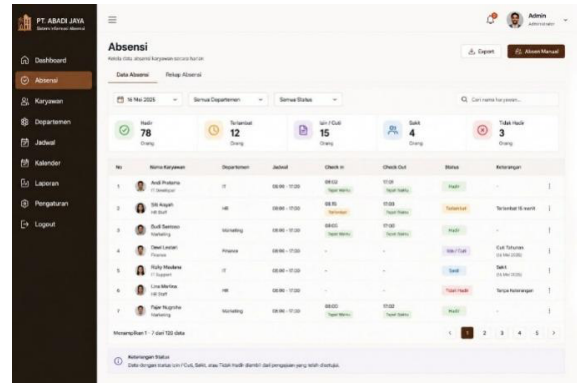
PT. ABADI JAYA
Sistem Informasi Absensi

Dashboard
Absensi
Karyawan
Departemen
Jadwal
Kalender
Laporan
Pengaturan
Logout

Admin
Administrator

Absensi
Kelola data absensi karyawan secara harian

Export
Absen Manual

Data Absensi
Rekap Absensi

16 Mei 2025
Semua Departemen
Semua Status
Cari nama karyawan...

Hadir
78
Orang

Terlambat
12
Orang

Izin / Cuti
15
Orang

Sakit
4
Orang

Tidak Hadir
3
Orang

| No | Nama Karyawan | Departemen | Jadwal | Check In | Check Out | Status | Keterangan |
|---|---|---|---|---|---|---|---|
| 1 | Andi Pratama IT Developer | IT | 08.00 - 17.00 | 08.02 Tepat Waktu | 17.01 Tepat Waktu | Hadir | - |
| 2 | Siti Aisyah HR Staff | HR | 08.00 - 17.00 | 08.15 Terlambat | 17.03 Tepat Waktu | Terlambat | Terlambat 15 menit |
| 3 | Budi Santoso Marketing | Marketing | 08.00 - 17.00 | 08.00 Tepat Waktu | 17.00 Tepat Waktu | Hadir | - |
| 4 | Dewi Lestari Finance | Finance | 08.00 - 17.00 | - | - | Izin / Cuti | Cuti Tahunan (16 Mei 2025) |
| 5 | Rizky Maulana IT Support | IT | 08.00 - 17.00 | - | - | Sakit | Sakit (16 Mei 2025) |
| 6 | Lina Marlina HR Staff | HR | 08.00 - 17.00 | - | - | Tidak Hadir | Tanpa Keterangan |
| 7 | Fajar Nugroho Marketing | Marketing | 08.00 - 17.00 | 08.00 Tepat Waktu | 17.02 Tepat Waktu | Hadir | - |

Menampilkan 1 - 7 dari 120 data

1 2 3 4 5

Keterangan Status
Data dengan status Izin / Cuti, Sakit, atau Tidak Hadir diambil dari pengajuan yang telah disetujui.